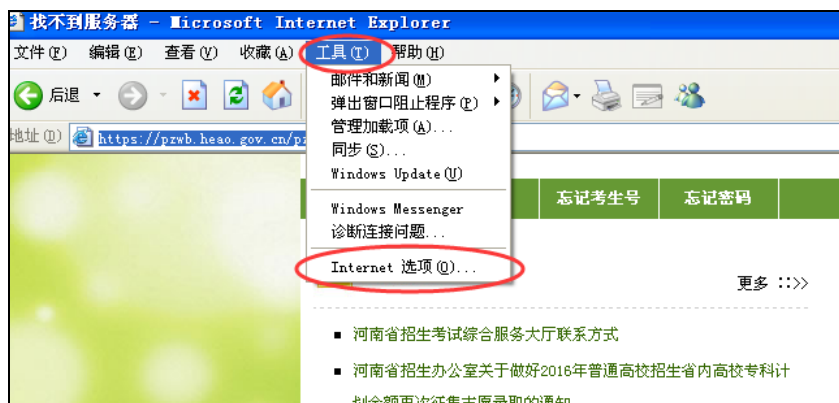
找不到服务器 - Microsoft Internet Explorer

文件(F) 编辑(E) 查看(V) 收藏(A) 工具(T) 帮助(H)

后退

地址(D) https://pzwb.heao.gov.cn/p

邮件和新闻(M)
弹出窗口阻止程序(P)
管理加载项(A)...
同步(S)...
Windows Update(U)
Windows Messenger
诊断连接问题...
Internet 选项(O)...

忘记考生号 忘记密码

更多 ::>>

■ 河南省招生考试综合服务大厅联系方式

■ 河南省招生办公室关于做好2016年普通高校招生省内高校专科计

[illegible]